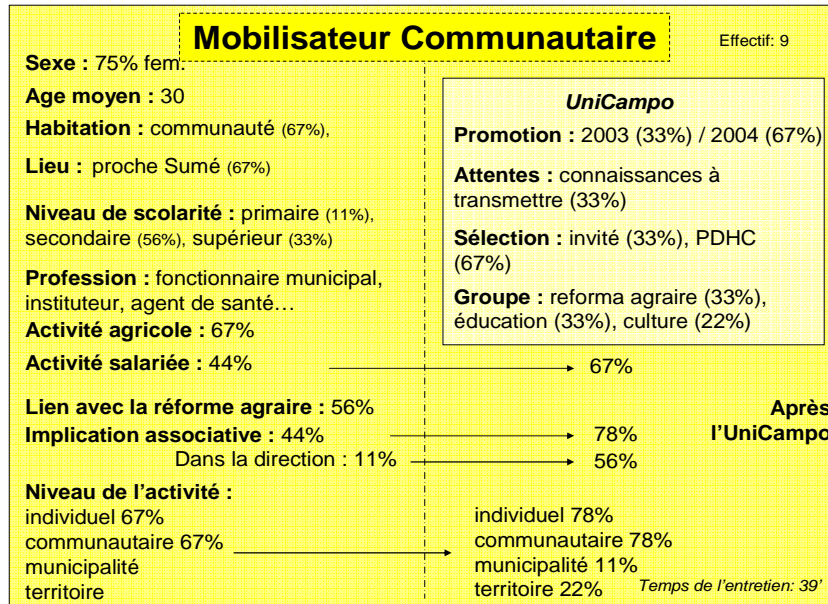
Mobilisateur Communautaire

Effectif: 9

Sexe : 75% fem.

Age moyen : 30

Habitation : communauté (67%),

Lieu : proche Sumé (67%)

Niveau de scolarité : primaire (11%), secondaire (56%), supérieur (33%)

Profession : fonctionnaire municipal, instituteur, agent de santé…

Activité agricole : 67%

Activité salariée : 44%

Lien avec la réforme agraire : 56%

Implication associative : 44%

Dans la direction : 11%

Niveau de l'activité :
individuel 67%
communautaire 67%
municipalité
territoire

UniCampo

Promotion : 2003 (33%) / 2004 (67%)

Attentes : connaissances à transmettre (33%)

Sélection : invité (33%), PDHC (67%)

Groupe : reforma agraire (33%), éducation (33%), culture (22%)

67%

78%

56%

Après l'UniCampo

individuel 78%
communautaire 78%
municipalité 11%
territoire 22%

Temps de l'entretien: 39'